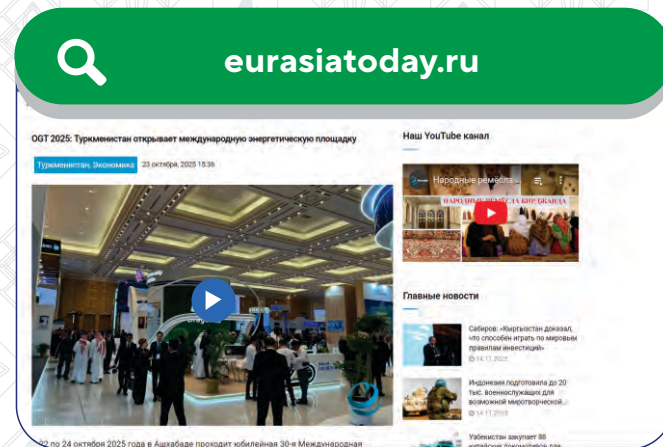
eurasiatoday.ru

OGT 2025: Туркменистан открывает международную энергетическую площадку

Туркменистан, Экономика 23 октября, 2025 15:36

Наш YouTube канал

Народные ремёсла

Главные новости

Сабиров: «Кыргызстан доказал, что способен играть по мировым правилам инвестиций»
14.11.2025

Индонезия подготовила до 20 тыс. военнослужащих для возможной миротворческой...
14.11.2025

Узбекистан закупает 88 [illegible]

22 по 24 октября 2025 года в Ашхабаде проходит юбилейная 30-я Международная